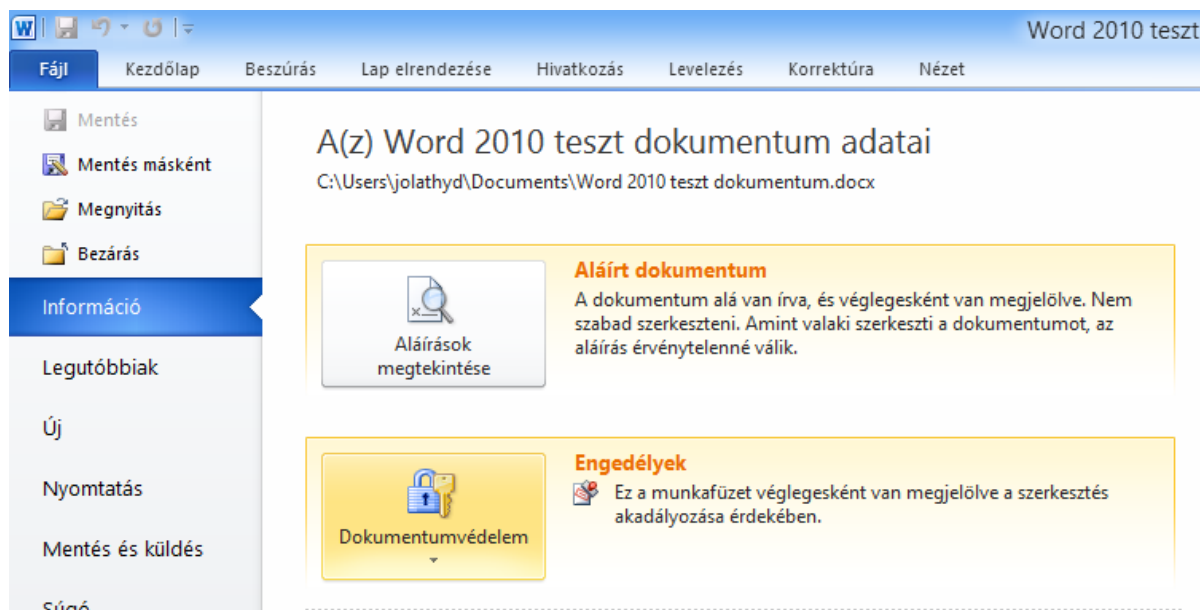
Word 2010 teszt

Fájl | Kezdőlap | Beszúrás | Lap elrendezése | Hivatkozás | Levelezés | Korrektúra | Nézet

Mentés
Mentés másként
Megnyitás
Bezárás
Információ
Legutóbbiak
Új
Nyomtatás
Mentés és küldés
Súgó

A(z) Word 2010 teszt dokumentum adatai
C:\Users\jolathyd\Documents\Word 2010 teszt dokumentum.docx

Aláírások megtekintése

Aláírt dokumentum
A dokumentum alá van írva, és véglegesként van megjelölve. Nem szabad szerkeszteni. Amint valaki szerkeszti a dokumentumot, az aláírás érvénytelenné válik.

Dokumentumvédelem

Engedélyek
Ez a munkafüzet véglegesként van megjelölve a szerkesztés akadályozása érdekében.